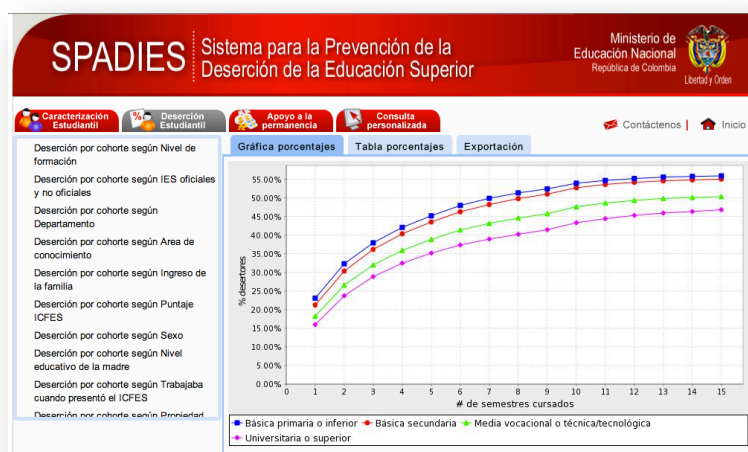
SPADIES Sistema para la Prevención de la Deserción de la Educación Superior

Ministerio de Educación Nacional
República de Colombia
Libertad y Orden

Caracterización Estudiantil
Deserción Estudiantil
Apoyo a la permanencia
Consulta personalizada

Contáctenos | Inicio

Deserción por cohorte según Nivel de formación
Deserción por cohorte según IES oficiales y no oficiales
Deserción por cohorte según Departamento
Deserción por cohorte según Area de conocimiento
Deserción por cohorte según Ingreso de la familia
Deserción por cohorte según Puntaje ICFES
Deserción por cohorte según Sexo
Deserción por cohorte según Nivel educativo de la madre
Deserción por cohorte según Trabajaba cuando presentó el ICFES
Deserción por cohorte según Propiedad

Gráfica porcentajes | Tabla porcentajes | Exportación

% desertores
55.00%
50.00%
45.00%
40.00%
35.00%
30.00%
25.00%
20.00%
15.00%
10.00%
5.00%
0.00%
0 1 2 3 4 5 6 7 8 9 10 11 12 13 14 15
# de semestres cursados

Básica primaria o inferior
Básica secundaria
Media vocacional o técnica/tecnológica
Universitaria o superior